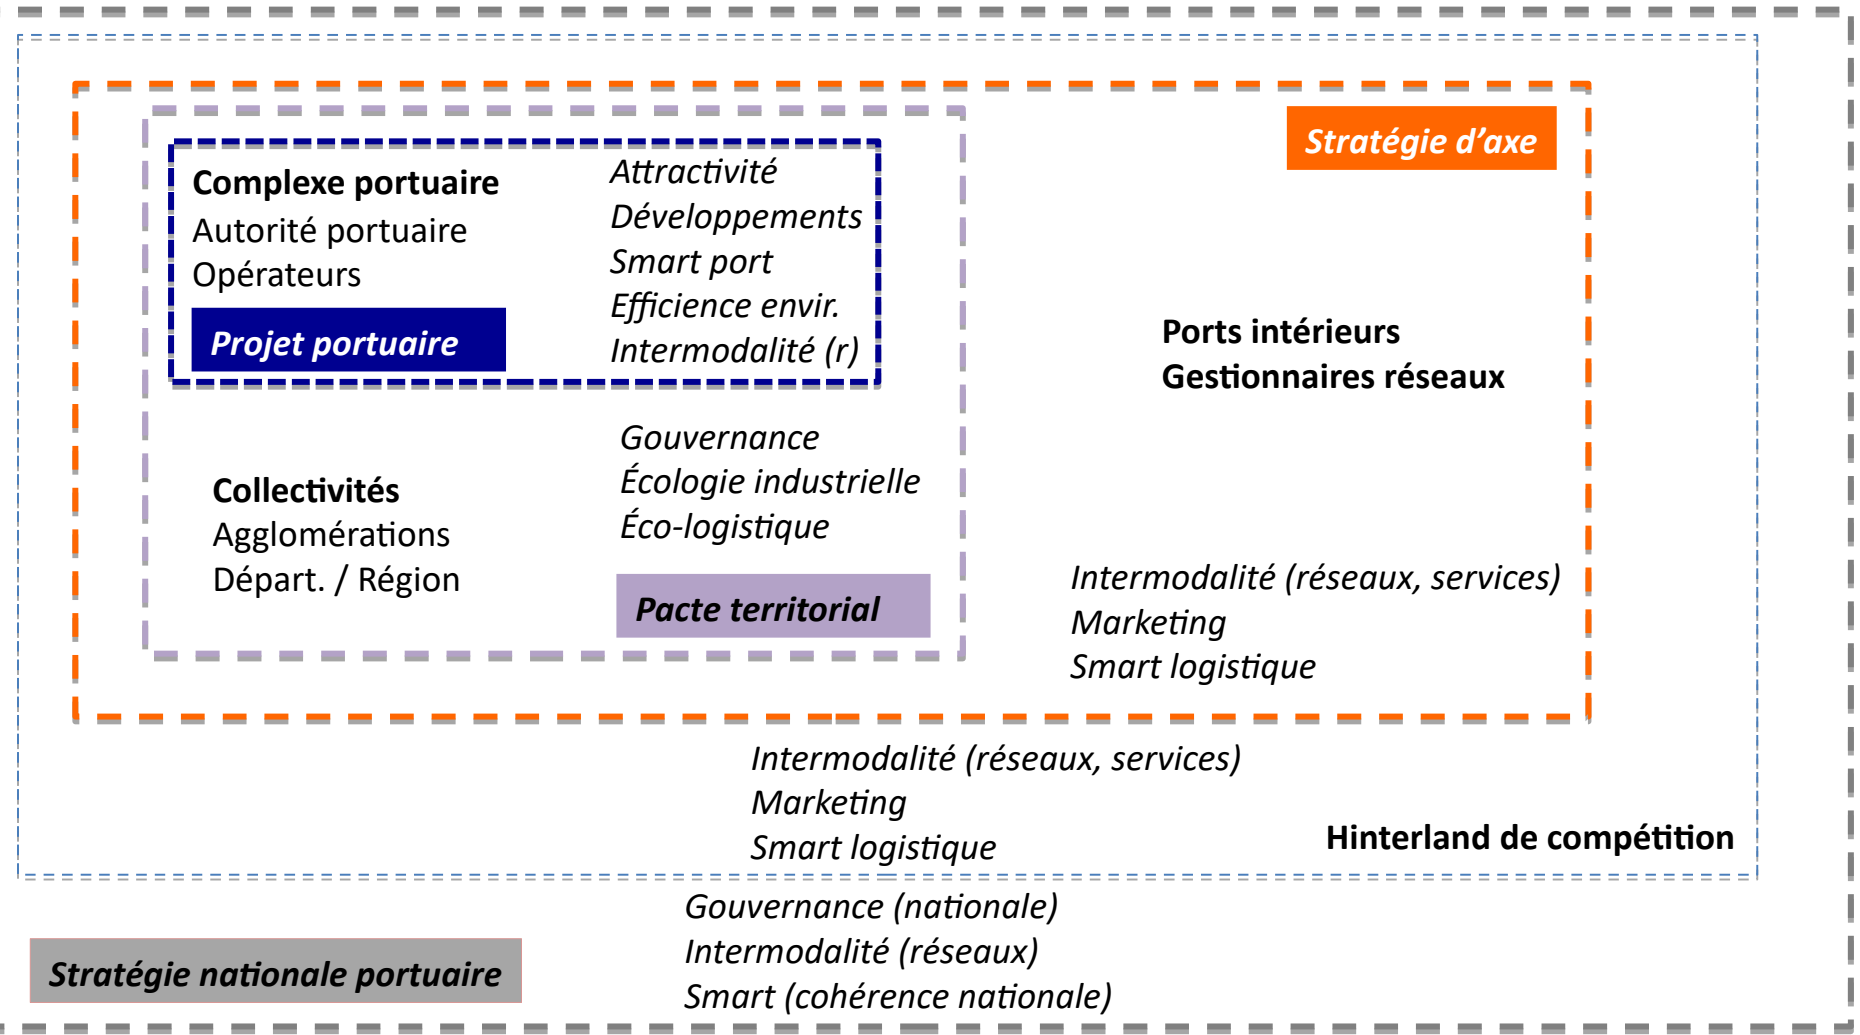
Stratégie d'axe

Complexe portuaire
Autorité portuaire
Opérateurs

Projet portuaire

Attractivité
Développements
Smart port
Efficience envir.
Intermodalité (r)

Ports intérieurs
Gestionnaires réseaux

Gouvernance
Écologie industrielle
Éco-logistique

Collectivités
Agglomérations
Départ. / Région

Pacte territorial

Intermodalité (réseaux, services)
Marketing
Smart logistique

Intermodalité (réseaux, services)
Marketing
Smart logistique

Hinterland de compétition

Gouvernance (nationale)
Intermodalité (réseaux)
Smart (cohérence nationale)

Stratégie nationale portuaire